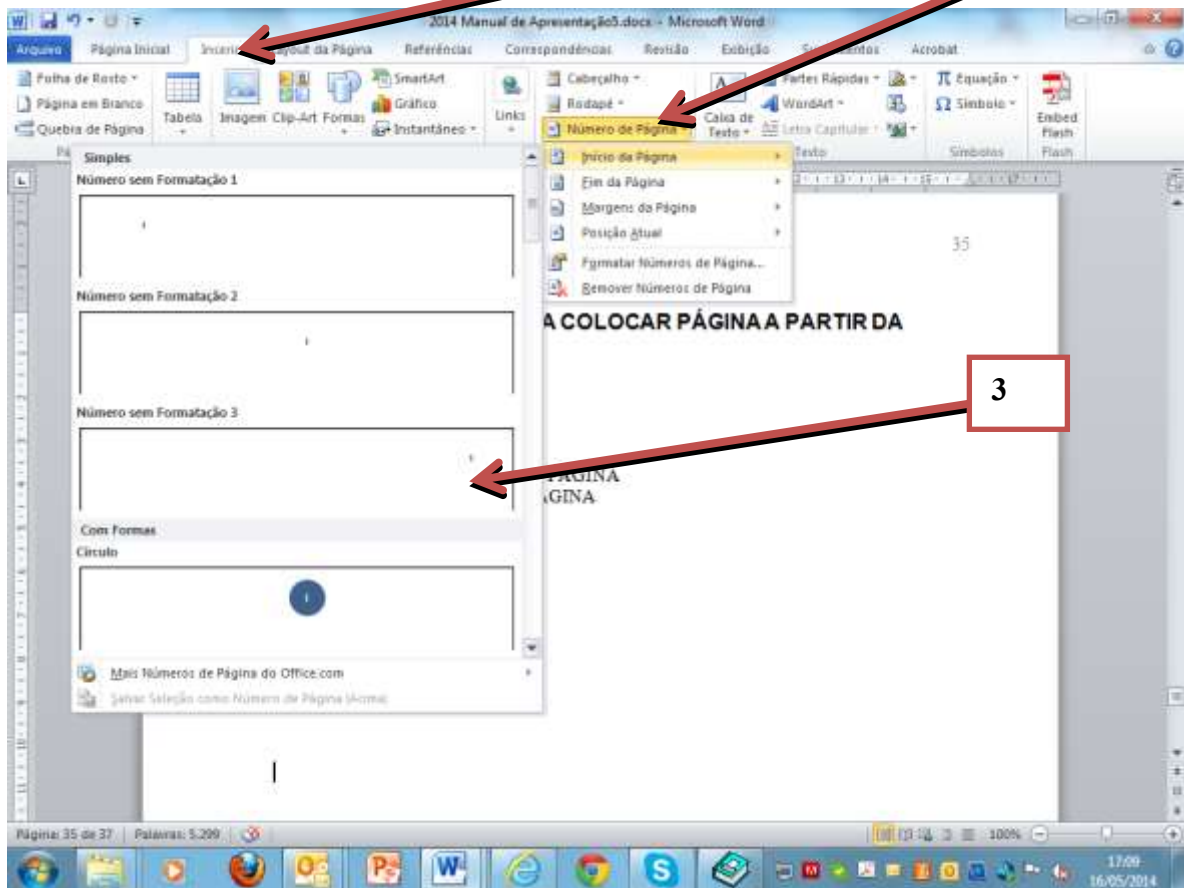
2014 Manual de Apresentação5.docx - Microsoft Word

Arquivo | Página Inicial | Inserir | Layout da Página | Referências | Correspondências | Revisão | Exibição | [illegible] | Acrobat

Folha de Rosto
Página em Branco
Quebra de Página
Tabela
Imagem
Clip-Art
Formas
SmartArt
Gráfico
Instantâneo
Links
Cabeçalho
Rodapé
Número de Página
Caixa de Texto
Partes Rápidas
WordArt
Letra Capitular
Equação
Símbolo
Símbolos
Embed Flash
Flash
Texto

Simples
Número sem Formatação 1
Número sem Formatação 2
Número sem Formatação 3
Com Formas
Círculo

Mais Números de Página do Office.com
Salvar Seleção como Número de Página (Acima)

Início da Página
Fim da Página
Margens da Página
Posição Atual
Formatar Números de Página...
Remover Números de Página

35

A COLOCAR PÁGINA A PARTIR DA

3

PÁGINA
ÁGINA

Página: 35 de 37 | Palavras: 5.299 | 100%

17:09
16/05/2014